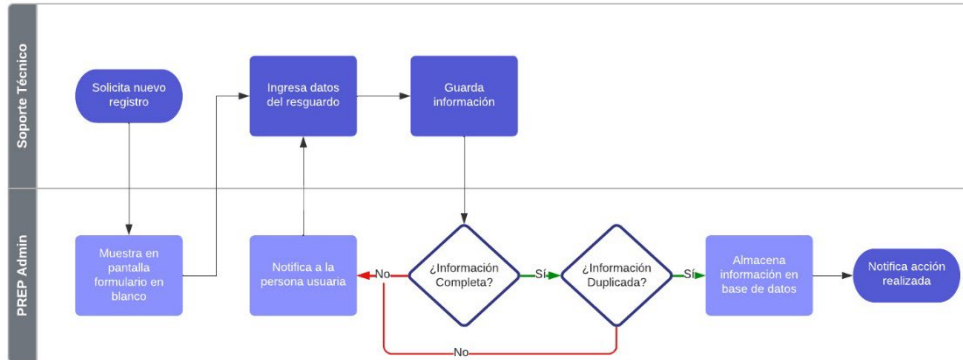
Soporte Técnico

Solicita nuevo registro

Ingresa datos del resguardo

Guarda información

PREP Admin

Muestra en pantalla formulario en blanco

Notifica a la persona usuaria

No

¿Información Completa?

Sí

¿Información Duplicada?

Sí

Almacena información en base de datos

Notifica acción realizada

No